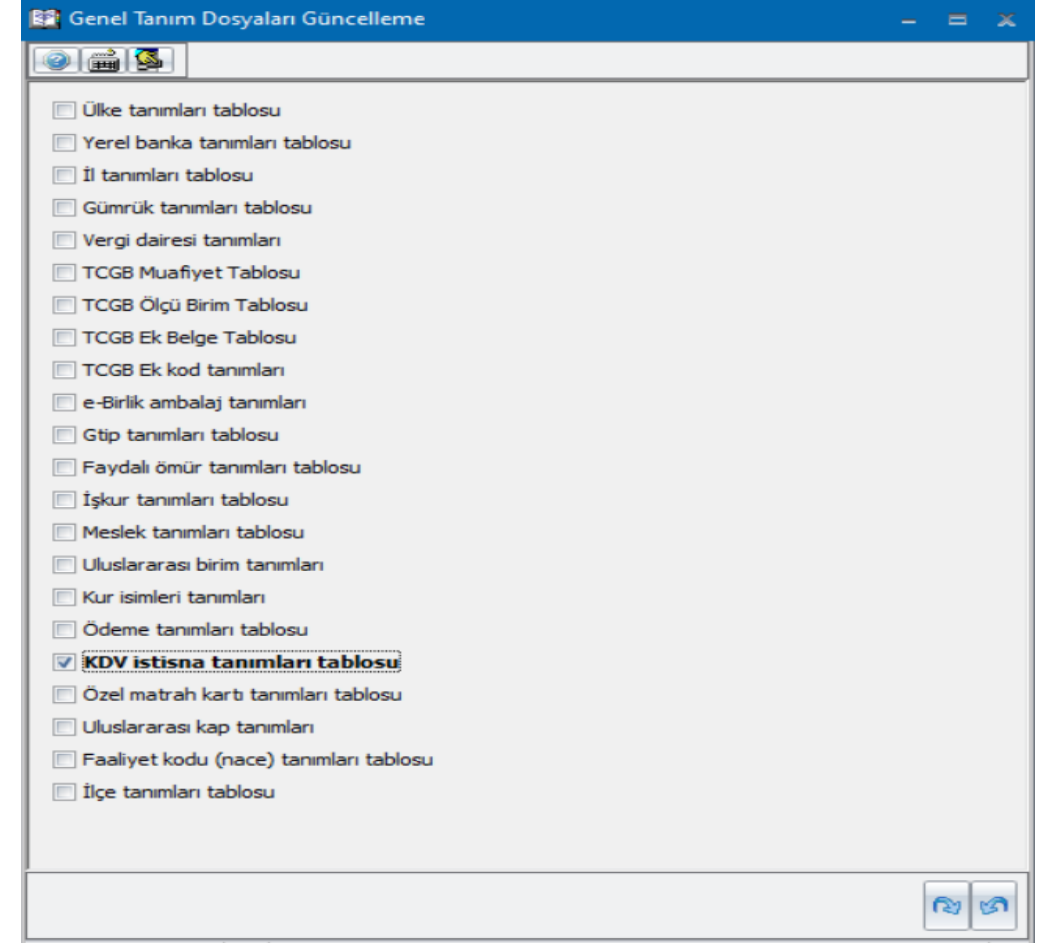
Genel Tanım Dosyaları Güncelleme

Ülke tanımları tablosu
Yerel banka tanımları tablosu
İl tanımları tablosu
Gümrük tanımları tablosu
Vergi dairesi tanımları
TCGB Muafiyet Tablosu
TCGB Ölçü Birim Tablosu
TCGB Ek Belge Tablosu
TCGB Ek kod tanımları
e-Birlik ambalaj tanımları
Gtip tanımları tablosu
Faydalı ömür tanımları tablosu
İşkur tanımları tablosu
Meslek tanımları tablosu
Uluslararası birim tanımları
Kur isimleri tanımları
Ödeme tanımları tablosu
KDV istisna tanımları tablosu
Özel matrah kartı tanımları tablosu
Uluslararası kap tanımları
Faaliyet kodu (nace) tanımları tablosu
İlçe tanımları tablosu